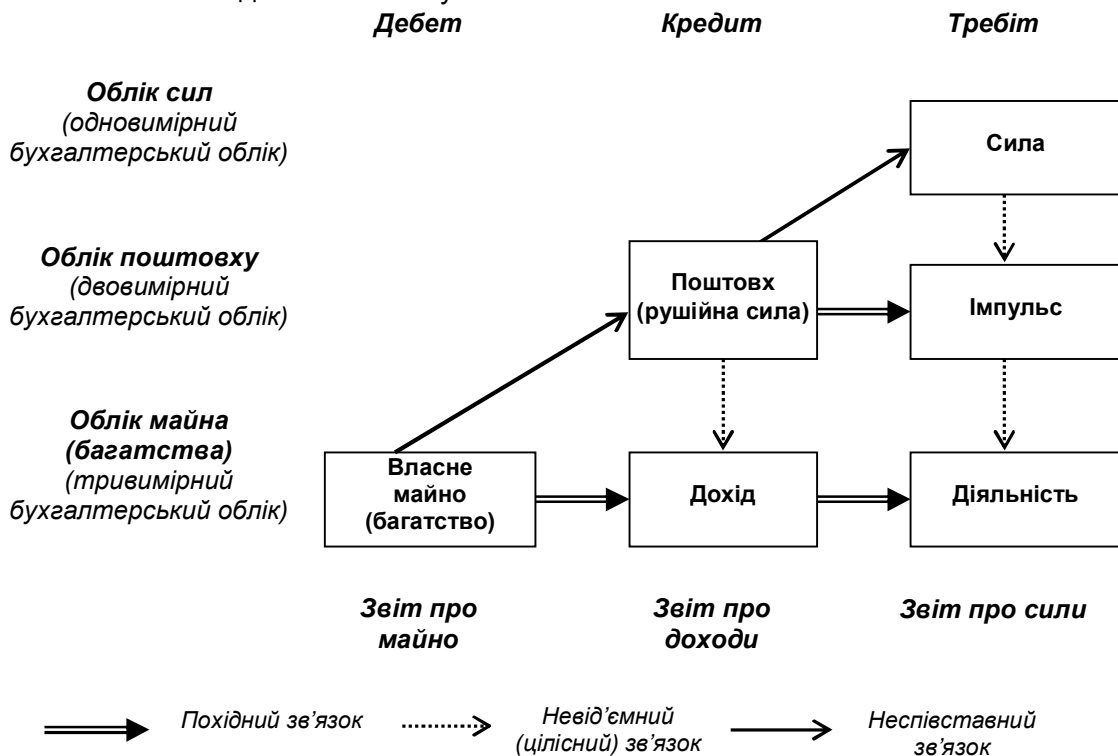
Дебет

Кредит

Требіт

Облік сил (одновимірний бухгалтерський облік)

Сила

Облік поштовху (двовимірний бухгалтерський облік)

Поштовх (рушійна сила)

Імпульс

Облік майна (багатства) (тривимірний бухгалтерський облік)

Власне майно (багатство)

Дохід

Діяльність

Звіт про майно

Звіт про доходи

Звіт про сили

Похідний зв'язок

Невід'ємний (цілісний) зв'язок

Неспівставний зв'язок